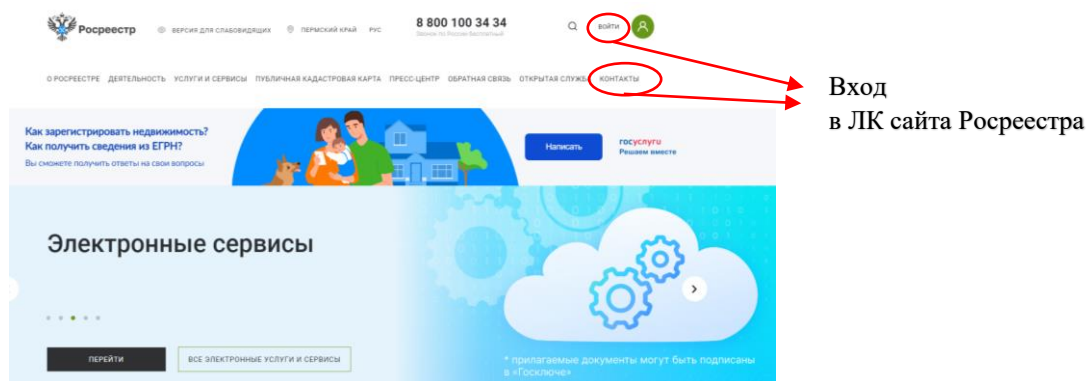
Росреестр ВЕРСИЯ ДЛЯ СЛАБОВИДЯЩИХ ПЕРМСКИЙ КРАЙ РУС

8 800 100 34 34
Звонок по России бесплатный

ВОЙТИ

О РОСРЕЕСТРЕ ДЕЯТЕЛЬНОСТЬ УСЛУГИ И СЕРВИСЫ ПУБЛИЧНАЯ КАДАСТРОВАЯ КАРТА ПРЕСС-ЦЕНТР ОБРАТНАЯ СВЯЗЬ ОТКРЫТАЯ СЛУЖБА КОНТАКТЫ

Вход
в ЛК сайта Росреестра

Как зарегистрировать недвижимость?
Как получить сведения из ЕГРН?
Вы сможете получить ответы на свои вопросы

Написать

госуслуги
Решаем вместе

Электронные сервисы

ПЕРЕЙТИ

ВСЕ ЭЛЕКТРОННЫЕ УСЛУГИ И СЕРВИСЫ

* прилагаемые документы могут быть подписаны в «Госключе»